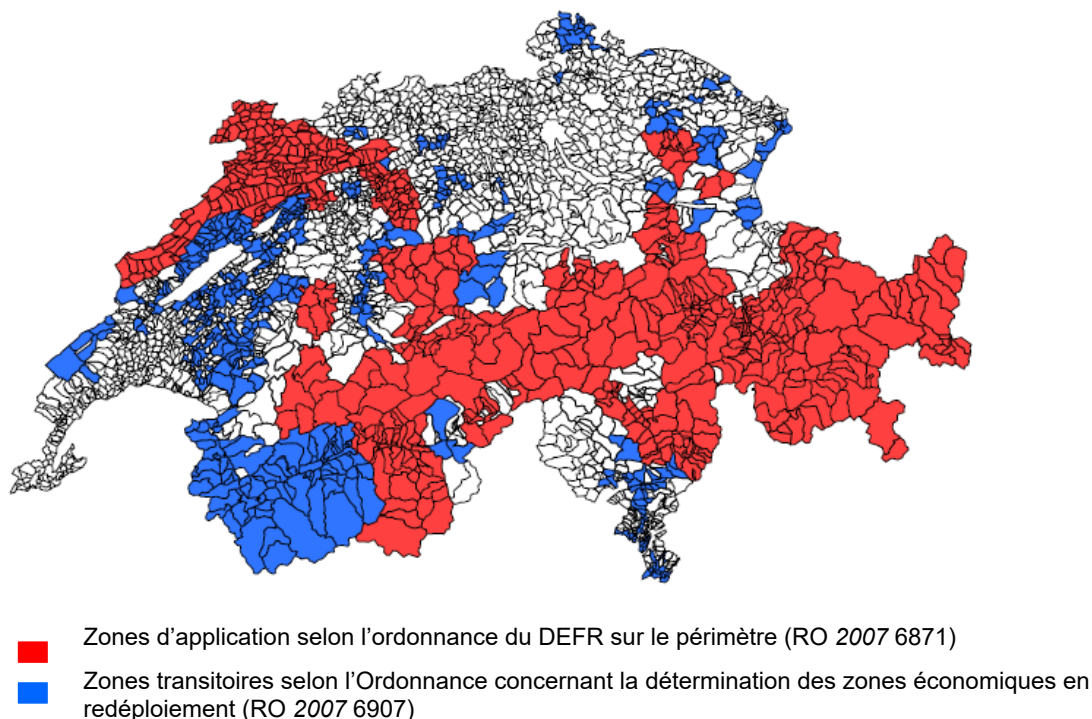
Zones d’application selon l’ordonnance du DEFR sur le périmètre (RO *2007* 6871)

Zones transitoires selon l’Ordonnance concernant la détermination des zones économiques en redéploiement (RO *2007* 6907)